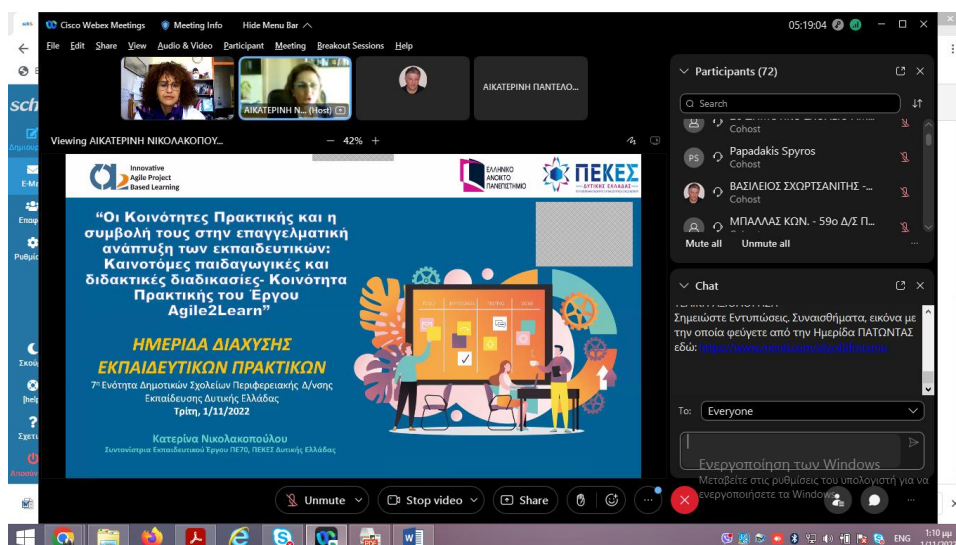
Cisco Webex Meetings   Meeting Info   Hide Menu Bar

05:19:04

File  Edit  Share  View  Audio & Video  Participant  Meeting  Breakout Sessions  Help

ΑΙΚΑΤΕΡΙΝΗ Ν... (Host)

ΑΙΚΑΤΕΡΙΝΗ ΠΑΝΤΕΛΟ...

Viewing ΑΙΚΑΤΕΡΙΝΗ ΝΙΚΟΛΑΚΟΠΟΥ...   42%

Innovative Agile Project Based Learning

ΕΛΛΗΝΙΚΟ ΑΝΟΙΚΤΟ ΠΑΝΕΠΙΣΤΗΜΙΟ

ΠΕΚΕΣ ΔΥΤΙΚΗΣ ΕΛΛΑΔΑΣ

"Οι Κοινότητες Πρακτικής και η συμβολή τους στην επαγγελματική ανάπτυξη των εκπαιδευτικών: Καινοτόμες παιδαγωγικές και διδακτικές διαδικασίες- Κοινότητα Πρακτικής του Έργου Agile2Learn"

ΗΜΕΡΙΔΑ ΔΙΑΧΥΣΗΣ ΕΚΠΑΙΔΕΥΤΙΚΩΝ ΠΡΑΚΤΙΚΩΝ

7η Ενότητα Δημοτικών Σχολείων Περιφερειακής Δ/νσης Εκπαίδευσης Δυτικής Ελλάδας

Τρίτη, 1/11/2022

Κατερίνα Νικολακοπούλου

Συντονίστρια Εκπαιδευτικού Έργου ΠΕ70, ΠΕΚΕΣ Δυτικής Ελλάδας

Participants (72)

Search

Cohost

Papadakis Spyros
Cohost

ΒΑΣΙΛΕΙΟΣ ΣΧΟΡΤΣΑΝΙΤΗΣ -...
Cohost

ΜΠΑΛΛΑΣ ΚΩΝ. - 59ο Δ/Σ Π...

Mute all   Unmute all

Chat

Σημειώστε Εντυπώσεις, Συναισθήματα, εικόνα με την οποία φεύγετε από την Ημερίδα ΠΑΤΩΝΤΑΣ εδώ: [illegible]

To: Everyone

Ενεργοποίηση των Windows
Μεταβείτε στις ρυθμίσεις του υπολογιστή για να ενεργοποιήσετε τα Windows.

Unmute   Stop video   Share

ENG   1:10 μμ